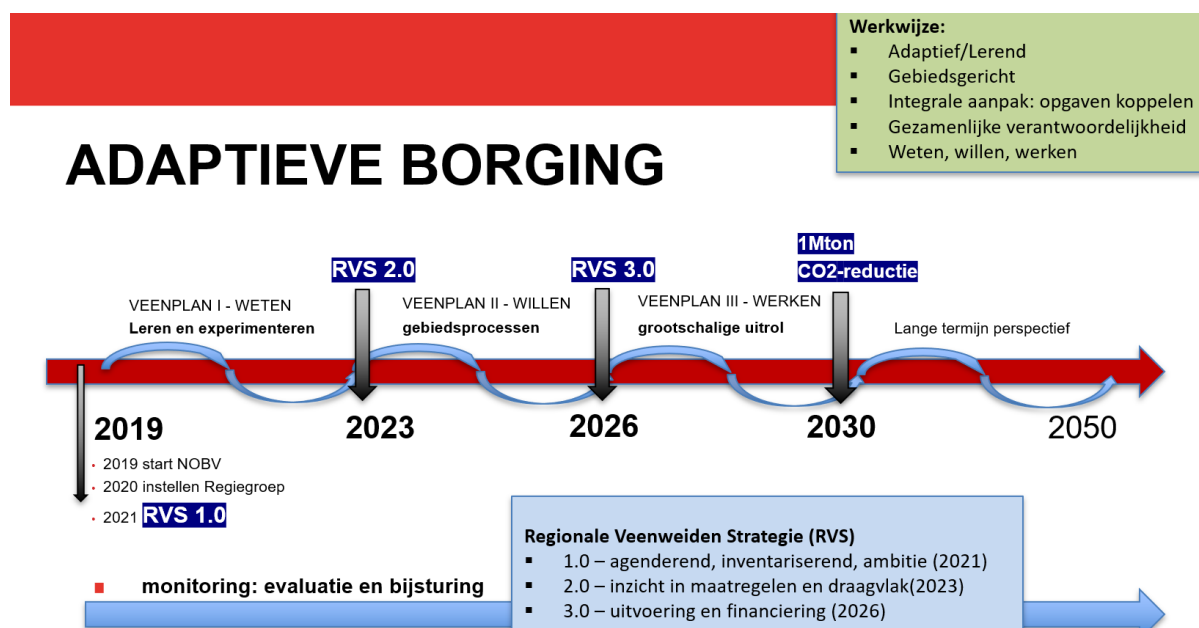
Werkwijze:
- Adaptief/Lerend
- Gebiedsgericht
- Integrale aanpak: opgaven koppelen
- Gezamenlijke verantwoordelijkheid
- Weten, willen, werken

ADAPTIEVE BORGING

RVS 2.0

RVS 3.0

1Mton
CO2-reductie

VEENPLAN I - WETEN
Leren en experimenteren

VEENPLAN II - WILLEN
gebiedsprocessen

VEENPLAN III - WERKEN
grootschalige uitrol

Lange termijn perspectief

2019

2023

2026

2030

2050

- 2019 start NOBV
- 2020 instellen Regiegroep
- 2021 RVS 1.0

Regionale Veenweiden Strategie (RVS)
- 1.0 – agenderend, inventariserend, ambitie (2021)
- 2.0 – inzicht in maatregelen en draagvlak(2023)
- 3.0 – uitvoering en financiering (2026)

- monitoring: evaluatie en bijsturing